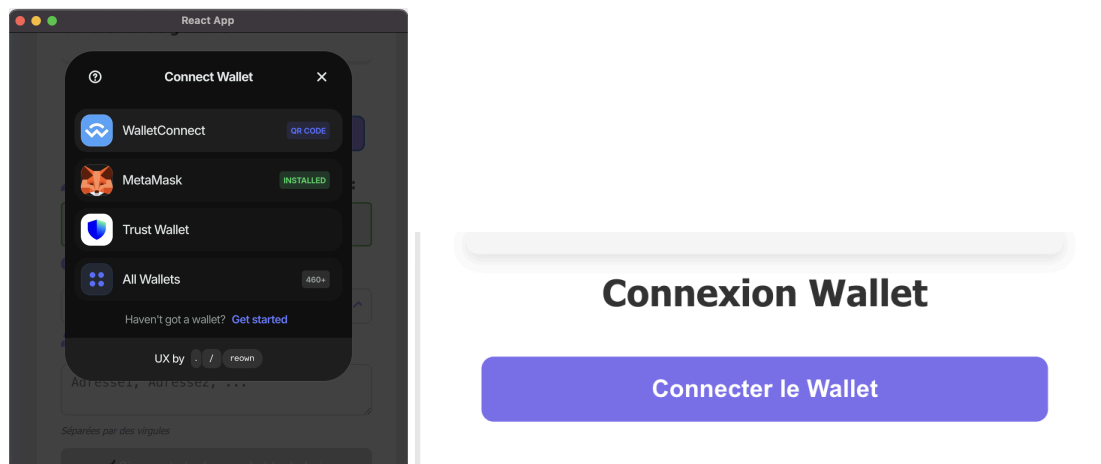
React App

Connect Wallet

WalletConnect QR CODE

MetaMask INSTALLED

Trust Wallet

All Wallets 460+

Haven't got a wallet? Get started

UX by . / reown

Adresse1, Adresse2, ...

Séparées par des virgules

Connexion Wallet

Connecter le Wallet